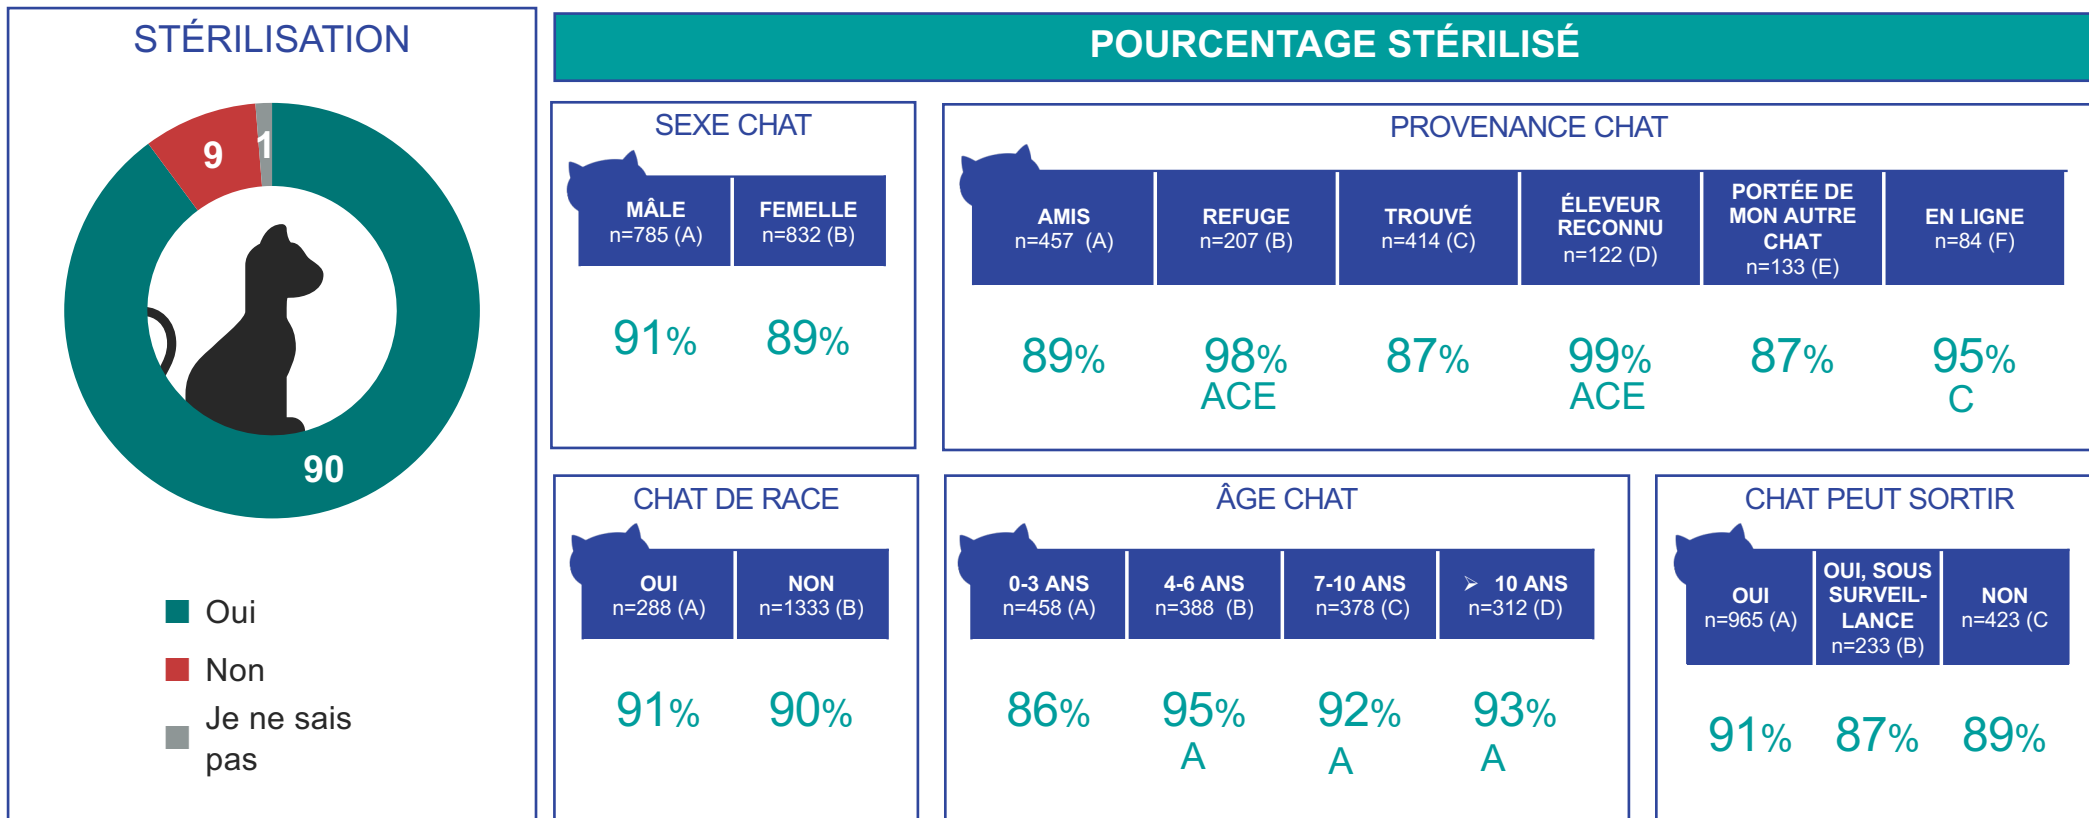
STÉRILISATION

9
1
90

Oui
Non
Je ne sais pas

POURCENTAGE STÉRILISÉ

SEXE CHAT

| MÂLE n=785 (A) | FEMELLE n=832 (B) |
|---|---|
| 91% | 89% |

PROVENANCE CHAT

| AMIS n=457 (A) | REFUGE n=207 (B) | TROUVÉ n=414 (C) | ÉLEVEUR RECONNU n=122 (D) | PORTÉE DE MON AUTRE CHAT n=133 (E) | EN LIGNE n=84 (F) |
|---|---|---|---|---|---|
| 89% | 98% ACE | 87% | 99% ACE | 87% | 95% C |

CHAT DE RACE

| OUI n=288 (A) | NON n=1333 (B) |
|---|---|
| 91% | 90% |

ÂGE CHAT

| 0-3 ANS n=458 (A) | 4-6 ANS n=388 (B) | 7-10 ANS n=378 (C) | ➢ 10 ANS n=312 (D) |
|---|---|---|---|
| 86% | 95% A | 92% A | 93% A |

CHAT PEUT SORTIR

| OUI n=965 (A) | OUI, SOUS SURVEIL-LANCE n=233 (B) | NON n=423 (C |
|---|---|---|
| 91% | 87% | 89% |